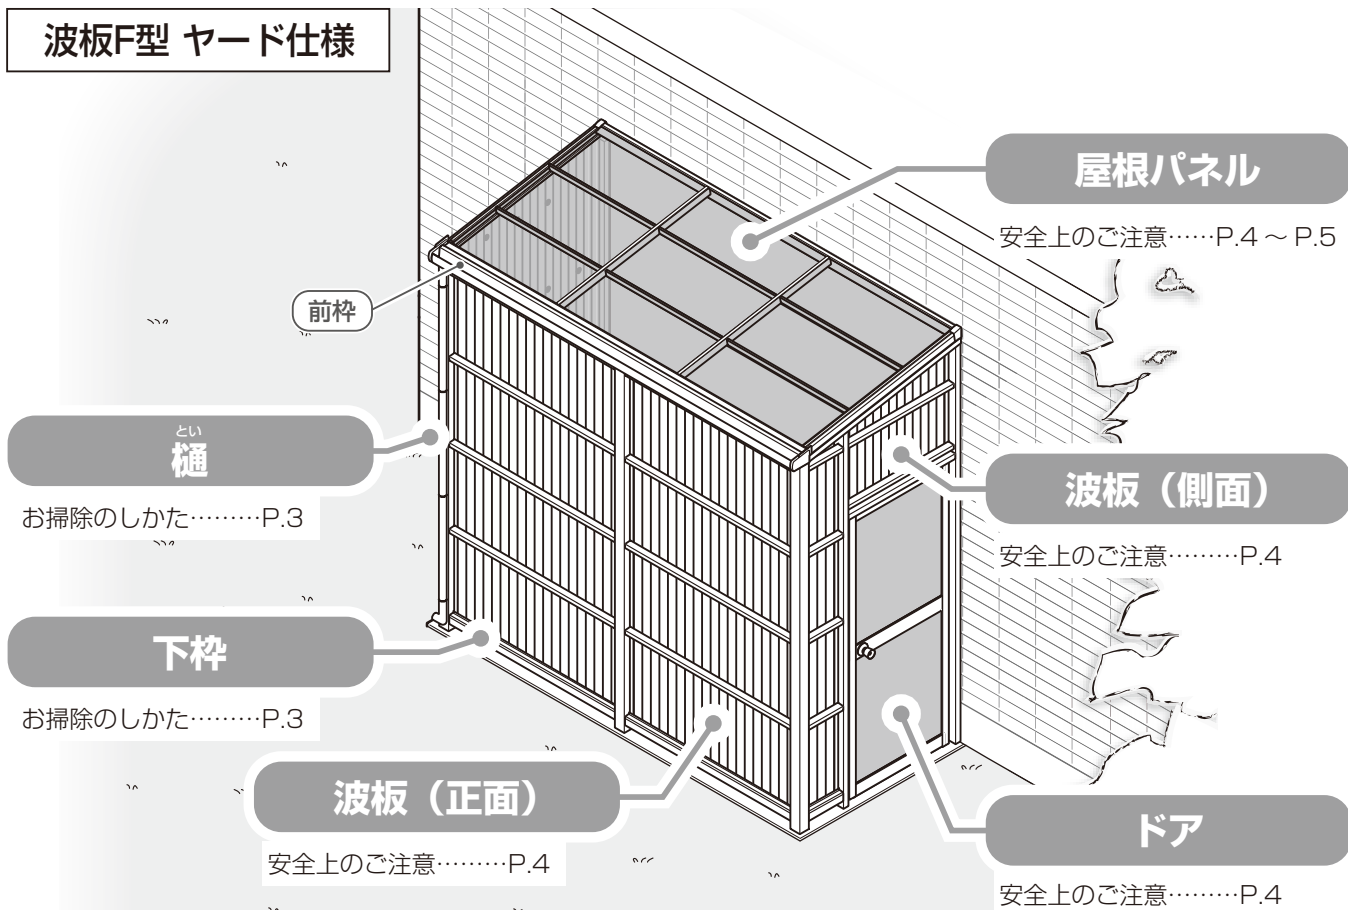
波板F型 ヤード仕様

屋根パネル

安全上のご注意……P.4 ～ P.5

前枠

とい
樋

お掃除のしかた………P.3

波板（側面）

安全上のご注意………P.4

下枠

お掃除のしかた………P.3

波板（正面）

安全上のご注意………P.4

ドア

安全上のご注意………P.4